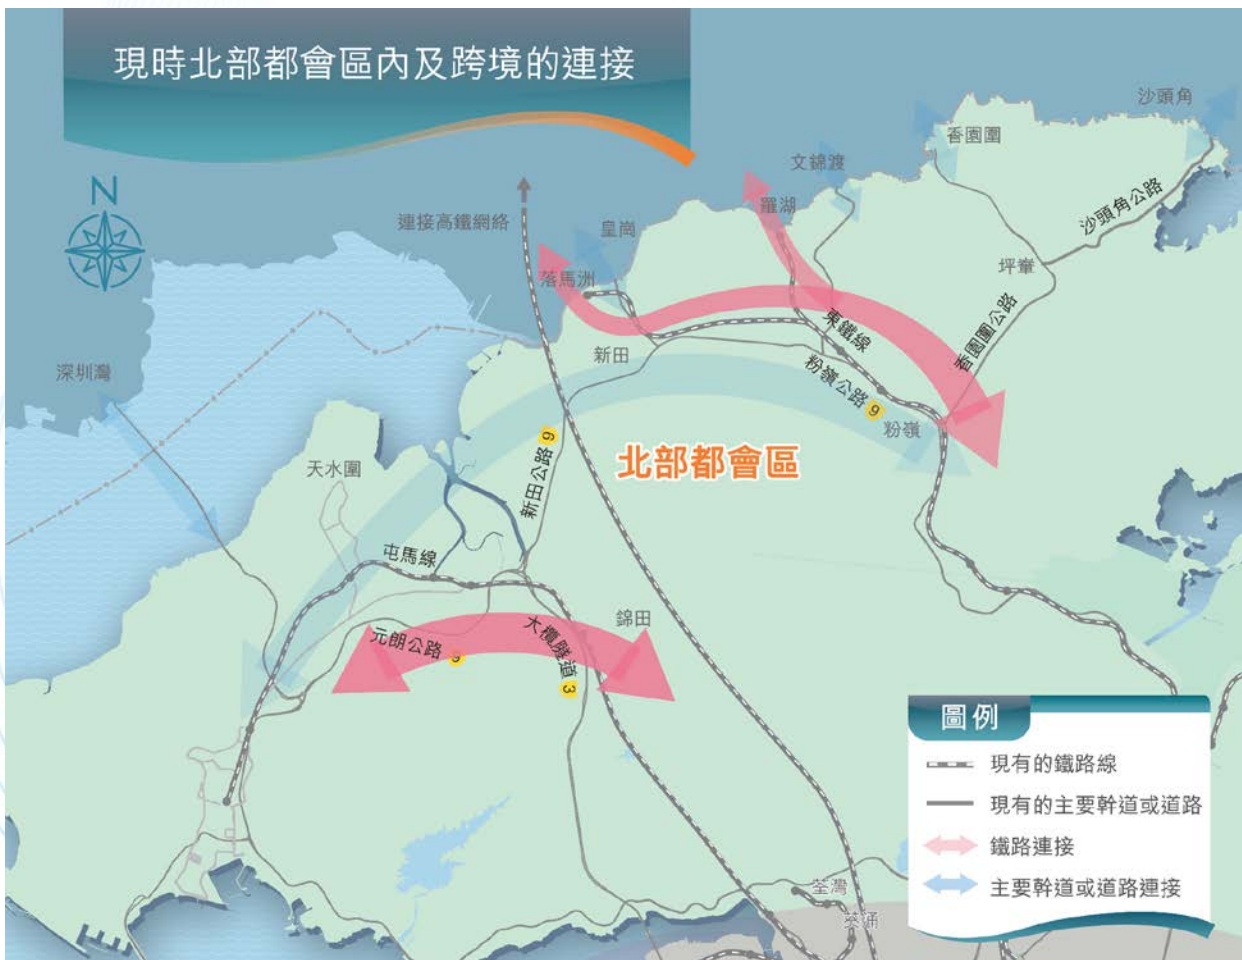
現時北部都會區內及跨境的連接

N

沙頭角
香園圍
文錦渡
羅湖
連接高鐵網絡
皇崗
落馬洲
沙頭角公路
坪輋
東鐵線
香園圍公路
新田
粉嶺公路 9
粉嶺
深圳灣
新田公路 9
北部都會區
天水圍
屯馬線
錦田
元朗公路 9
大欖隧道 3
荃灣
葵涌

圖例
現有的鐵路線
現有的主要幹道或道路
鐵路連接
主要幹道或道路連接